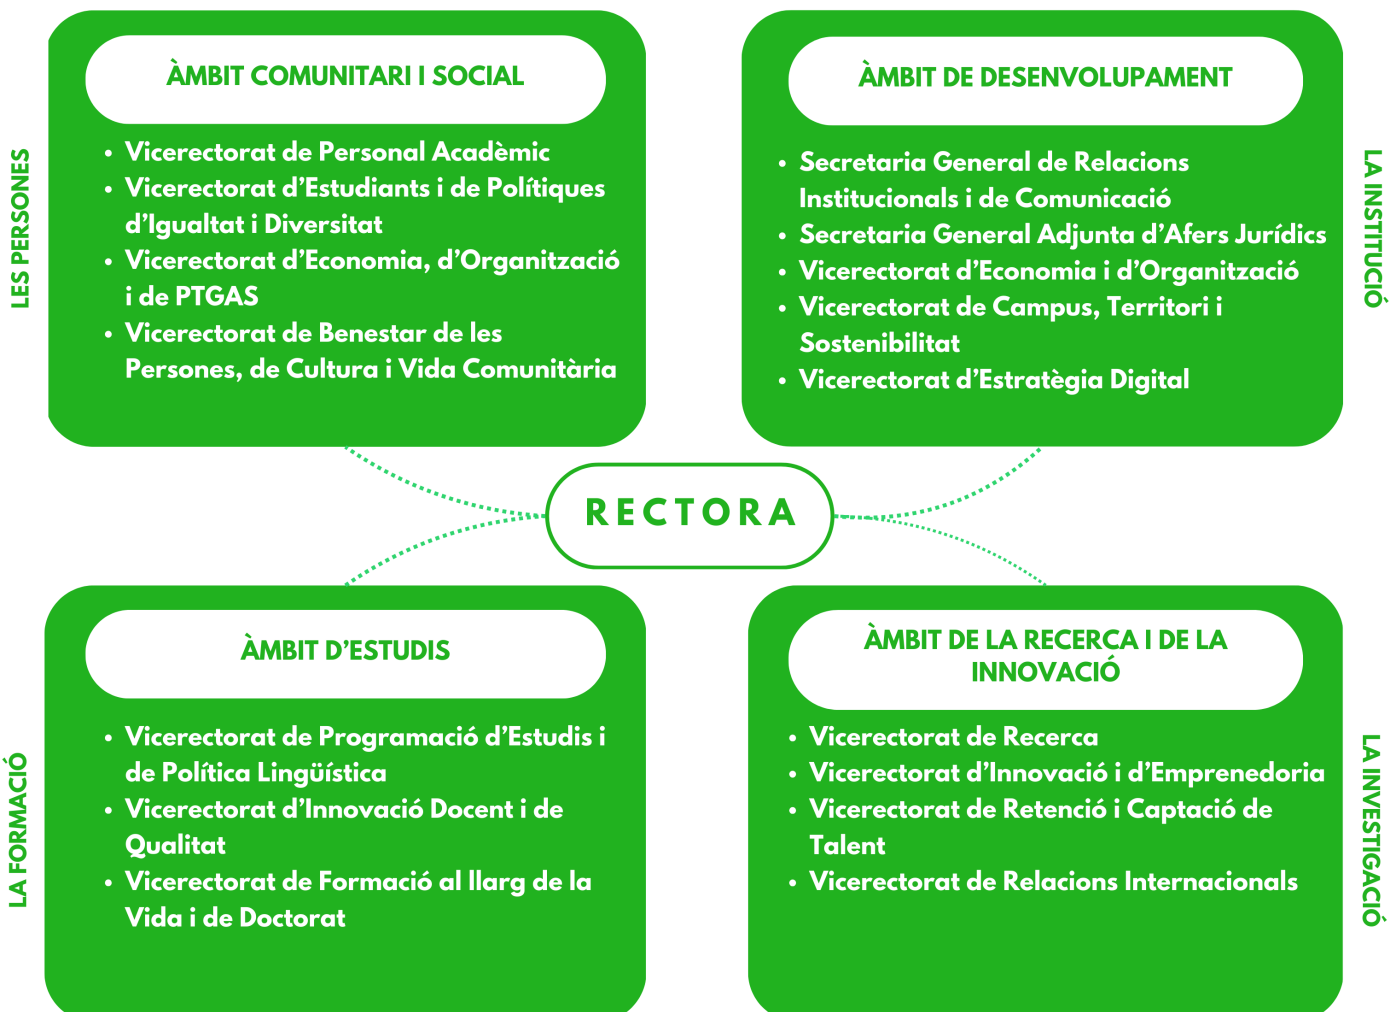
LES PERSONES

ÀMBIT COMUNITARI I SOCIAL

- Vicerectorat de Personal Acadèmic
- Vicerectorat d'Estudiants i de Polítiques d'Igualtat i Diversitat
- Vicerectorat d'Economia, d'Organització i de PTGAS
- Vicerectorat de Benestar de les Persones, de Cultura i Vida Comunitària

ÀMBIT DE DESENVOLUPAMENT

- Secretaria General de Relacions Institucionals i de Comunicació
- Secretaria General Adjunta d'Afers Jurídics
- Vicerectorat d'Economia i d'Organització
- Vicerectorat de Campus, Territori i Sostenibilitat
- Vicerectorat d'Estratègia Digital

LA INSTITUCIÓ

RECTORA

LA FORMACIÓ

ÀMBIT D'ESTUDIS

- Vicerectorat de Programació d'Estudis i de Política Lingüística
- Vicerectorat d'Innovació Docent i de Qualitat
- Vicerectorat de Formació al llarg de la Vida i de Doctorat

ÀMBIT DE LA RECERCA I DE LA INNOVACIÓ

- Vicerectorat de Recerca
- Vicerectorat d'Innovació i d'Emprenedoria
- Vicerectorat de Retenció i Captació de Talent
- Vicerectorat de Relacions Internacionals

LA INVESTIGACIÓ